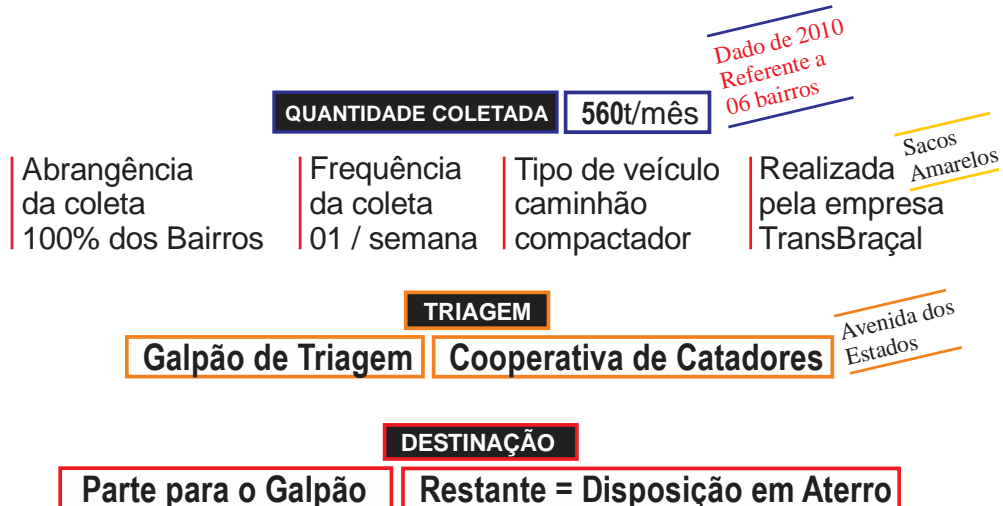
Dado de 2010
Referente a
06 bairros

QUANTIDADE COLETADA

560t/mês

Sacos
Amarelos

Abrangência da coleta 100% dos Bairros

Frequência da coleta 01 / semana

Tipo de veículo caminhão compactador

Realizada pela empresa TransBraçal

TRIAGEM

Avenida dos
Estados

Galpão de Triagem

Cooperativa de Catadores

DESTINAÇÃO

Parte para o Galpão

Restante = Disposição em Aterro